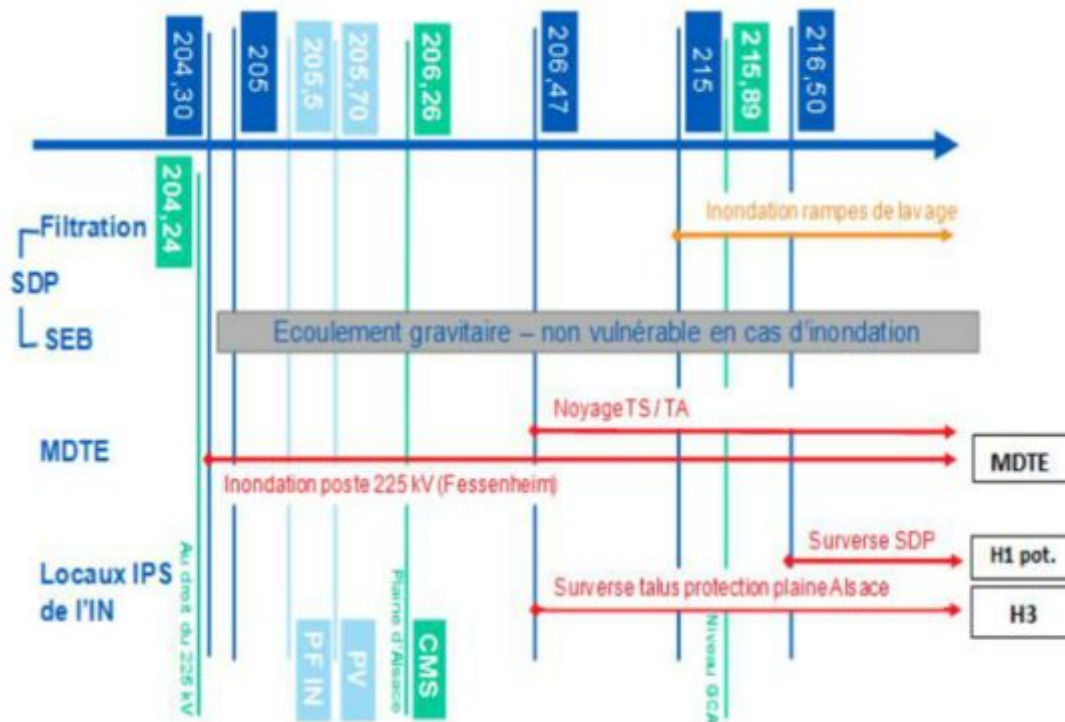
204,30
205
205,5
205,70
206,26
206,47
215
215,89
216,50

204,24

Filtration
SDP
SEB

Inondation rampes de lavage

Ecoulement gravitaire – non vulnérable en cas d'inondation

MDTE

Noyage TS / TA

Inondation poste 225 kV (Fessenheim)

MDTE

Locaux IPS de l'IN

Surverse SDP

H1 pot.

Surverse talus protection plaine Alsace

H3

Au droit du 225 kV
PF IN
PV
Plaine d'Alsace
CMS
Niveau GCA